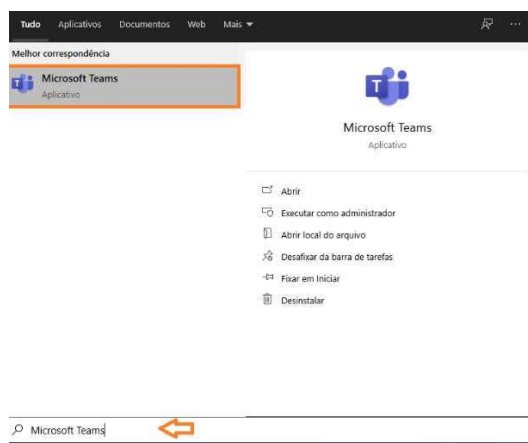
Tudo Aplicativos Documentos Web Mais ▾

Melhor correspondência

Microsoft Teams
Aplicativo

Microsoft Teams
Aplicativo

Abrir
Executar como administrador
Abrir local do arquivo
Desafixar da barra de tarefas
Fixar em Iniciar
Desinstalar

Microsoft Teams